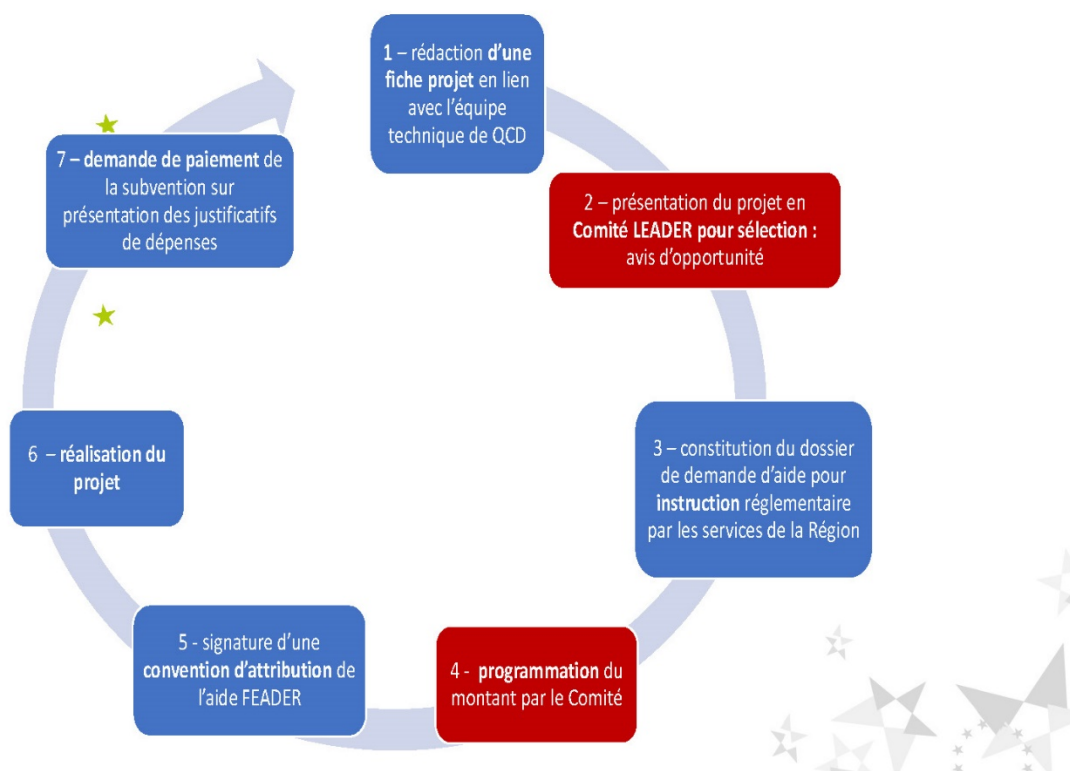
1 – rédaction d'une fiche projet en lien avec l'équipe technique de QCD

2 – présentation du projet en Comité LEADER pour sélection : avis d'opportunité

3 – constitution du dossier de demande d'aide pour instruction réglementaire par les services de la Région

4 - programmation du montant par le Comité

5 - signature d'une convention d'attribution de l'aide FEADER

6 – réalisation du projet

7 – demande de paiement de la subvention sur présentation des justificatifs de dépenses